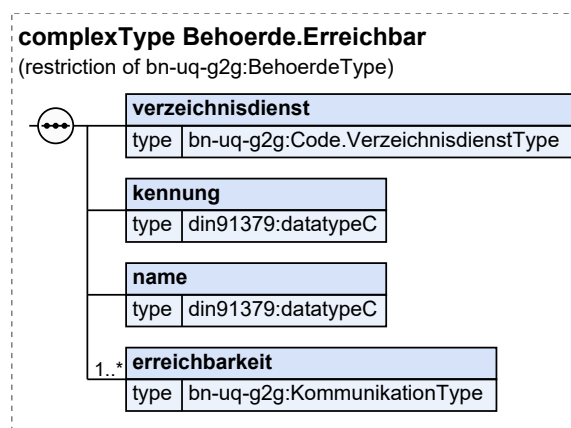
complexType Behoerde.Erreichbar
(restriction of bn-uq-g2g:BehoerdeType)

verzeichnisdienst
type bn-uq-g2g:Code.VerzeichnisdienstType

kennung
type din91379:datatypeC

name
type din91379:datatypeC

1..* erreichbarkeit
type bn-uq-g2g:KommunikationType